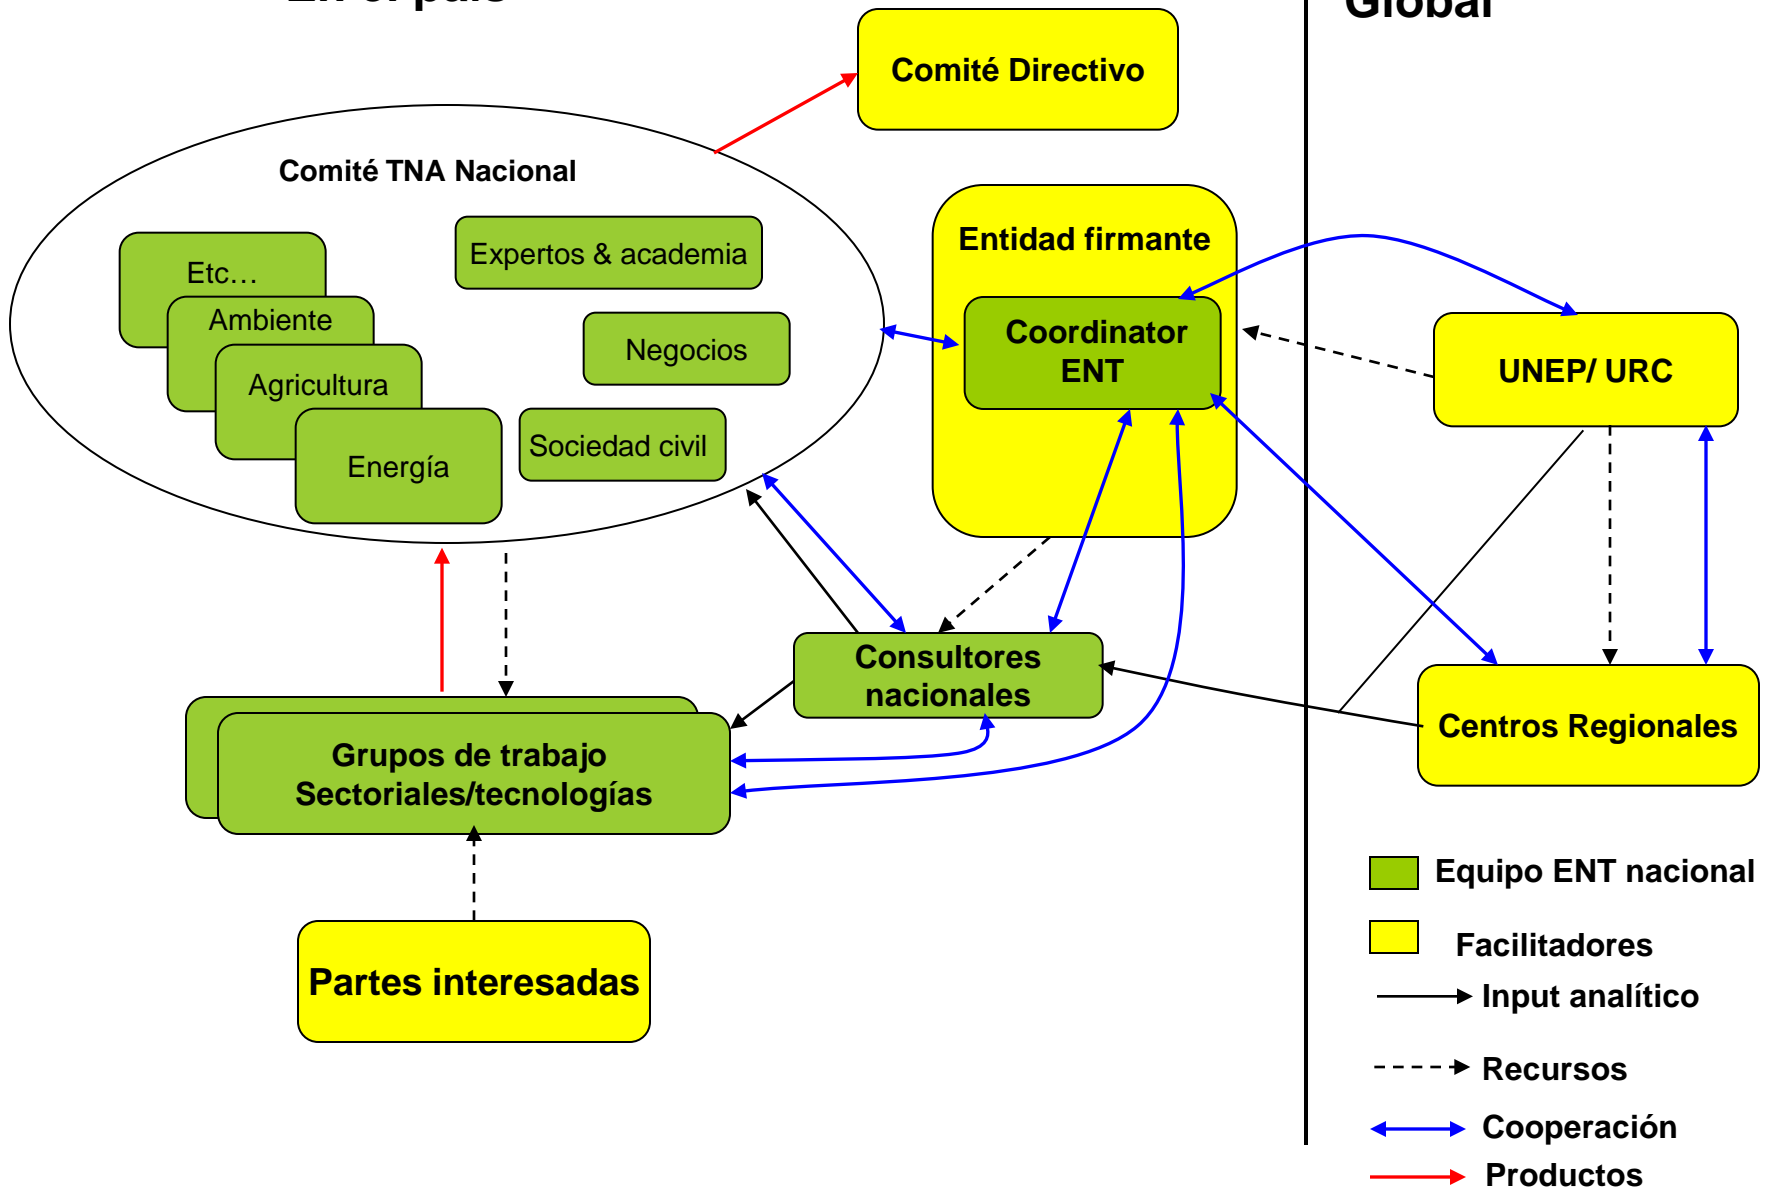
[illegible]

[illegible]

Comité Directivo

Comité TNA Nacional

Etc…

Ambiente

Agricultura

Energía

Expertos & academia

Negocios

Sociedad civil

Entidad firmante

Coordinator ENT

UNEP/ URC

Consultores nacionales

Grupos de trabajo Sectoriales/tecnologías

Centros Regionales

Partes interesadas

Equipo ENT nacional

Facilitadores

Input analítico

Recursos

Cooperación

Productos